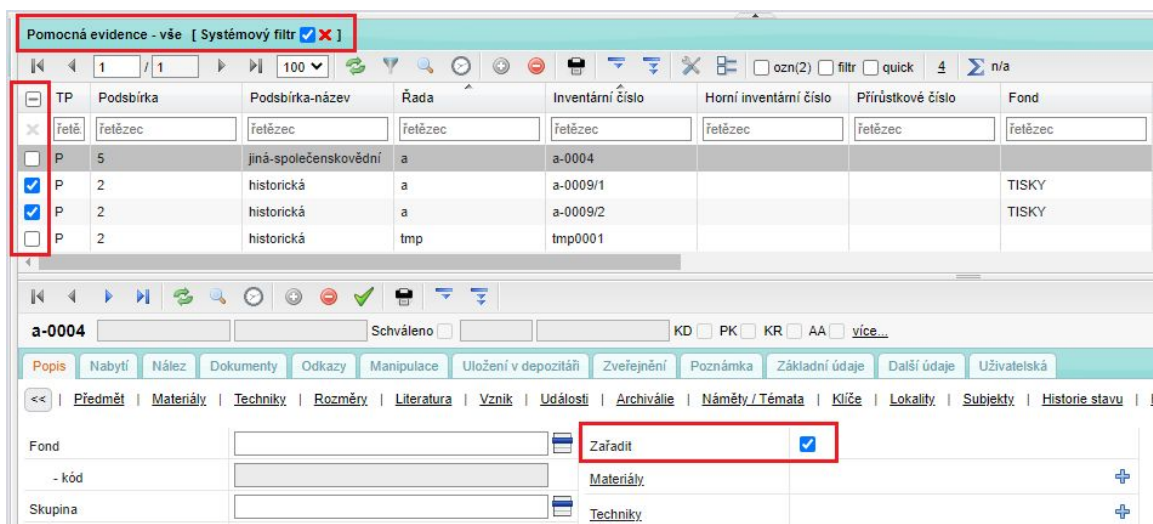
Pomocná evidence - vše [ Systémový filtr ]

1 / 1 100 ozn(2) filtr quick 4 n/a

| TP | Podsbírka | Podsbírka-název | Řada | Inventární číslo | Horní inventární číslo | Přírůstkové číslo | Fond |
|---|---|---|---|---|---|---|---|
| řetě | řetězec | řetězec | řetězec | řetězec | řetězec | řetězec | řetězec |
| P | 5 | jiná-společenskovědní | a | a-0004 | | | |
| P | 2 | historická | a | a-0009/1 | | | TISKY |
| P | 2 | historická | a | a-0009/2 | | | TISKY |
| P | 2 | historická | tmp | tmp0001 | | | |

a-0004 Schváleno KD PK KR AA více...

Popis | Nabytí | Nález | Dokumenty | Odkazy | Manipulace | Uložení v depozitáři | Zveřejnění | Poznámka | Základní údaje | Další údaje | Uživatelská

<< | Předmět | Materiály | Techniky | Rozměry | Literatura | Vznik | Události | Archiválie | Náměty / Témata | Klíče | Lokality | Subjekty | Historie stavu |

Fond
- kód
Skupina

Zařadit
Materiály
Techniky